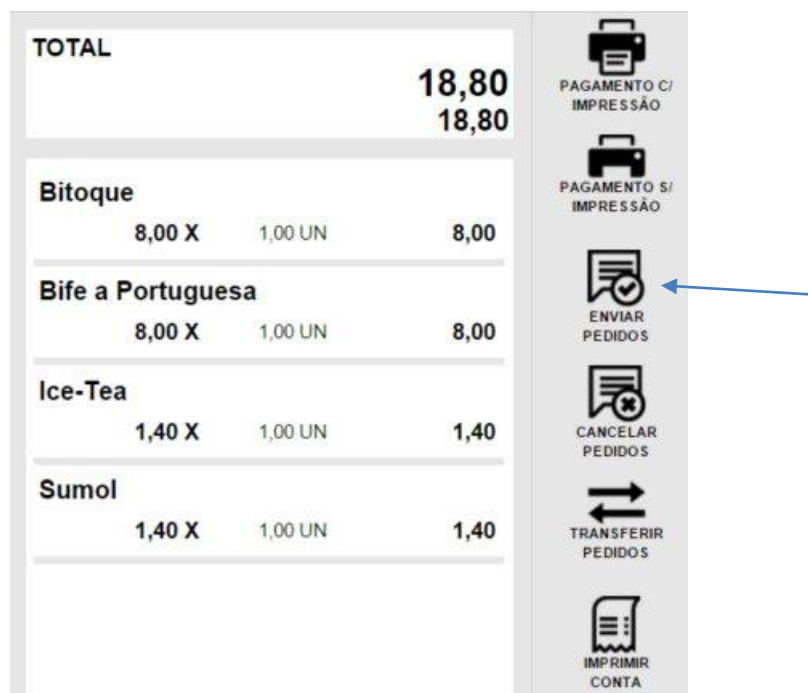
TOTAL

18,80
18,80

Bitoque
8,00 X 1,00 UN 8,00

Bife a Portuguesa
8,00 X 1,00 UN 8,00

Ice-Tea
1,40 X 1,00 UN 1,40

Sumol
1,40 X 1,00 UN 1,40

PAGAMENTO C/ IMPRESSÃO

PAGAMENTO S/ IMPRESSÃO

ENVIAR PEDIDOS

CANCELAR PEDIDOS

TRANSFERIR PEDIDOS

IMPRIMIR CONTA